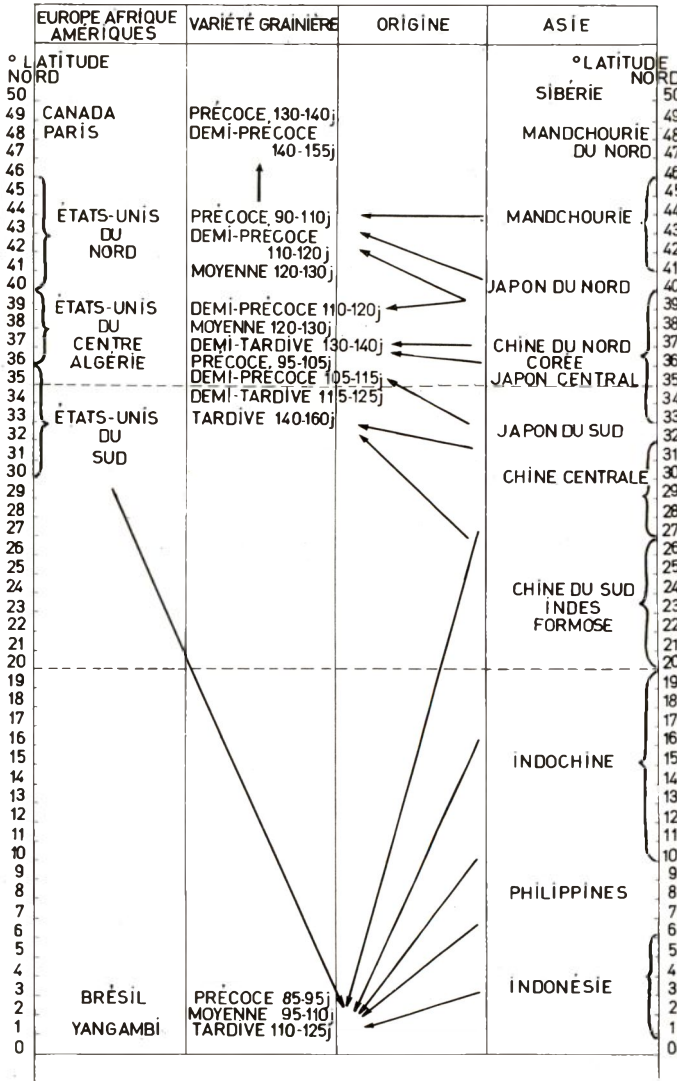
| EUROPE AFRIQUE AMÉRIQUES | VARIÉTÉ GRAINIÈRE | ORIGINE | ASIE |
|---|---|---|---|
| ° LATITUDE NORD | | | ° LATITUDE NORD |
| CANADA PARIS | PRÉCOCE 130-140j DEMI-PRÉCOCE 140-155j | | SIBÉRIE MANDCHOURIE DU NORD |
| ÉTATS-UNIS DU NORD | PRÉCOCE 90-110j DEMI-PRÉCOCE 110-120j MOYENNE 120-130j | | MANDCHOURIE |
| ÉTATS-UNIS DU CENTRE ALGÉRIE | DEMI-PRÉCOCE 110-120j MOYENNE 120-130j DEMI-TARDIVE 130-140j PRÉCOCE 95-105j DEMI-PRÉCOCE 105-115j DEMI-TARDIVE 115-125j | | JAPON DU NORD CHINE DU NORD CORÉE JAPON CENTRAL |
| ÉTATS-UNIS DU SUD | TARDIVE 140-160j | | JAPON DU SUD CHINE CENTRALE |
| | | | CHINE DU SUD INDES FORMOSE |
| | | | INDOCHINE |
| | | | PHILIPPINES |
| BRÉSIL YANGAMBI | PRÉCOCE 85-95j MOYENNE 95-110j TARDIVE 110-125j | | INDONÉSIE |

50 49 48 47 46 45 44 43 42 41 40 39 38 37 36 35 34 33 32 31 30 29 28 27 26 25 24 23 22 21 20 19 18 17 16 15 14 13 12 11 10 9 8 7 6 5 4 3 2 1 0